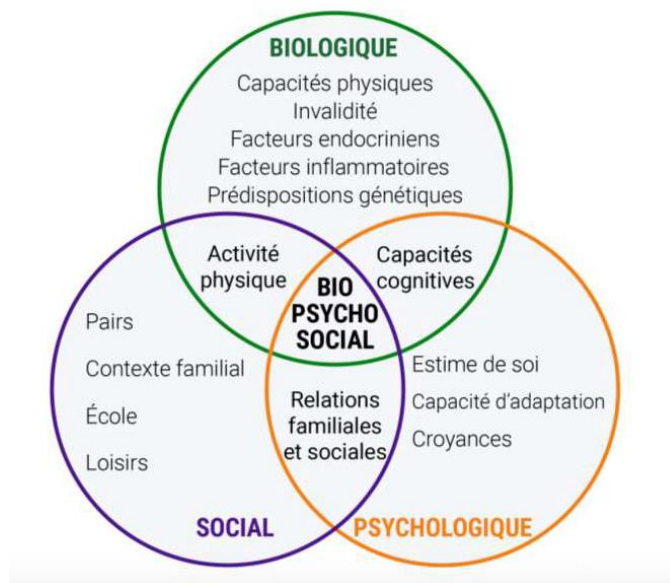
BIOLOGIQUE
Capacités physiques
Invalidité
Facteurs endocriniens
Facteurs inflammatoires
Prédispositions génétiques

Activité physique

Capacités cognitives

BIO PSYCHO SOCIAL

Pairs
Contexte familial
École
Loisirs

Relations familiales et sociales

Estime de soi
Capacité d'adaptation
Croyances

SOCIAL

PSYCHOLOGIQUE